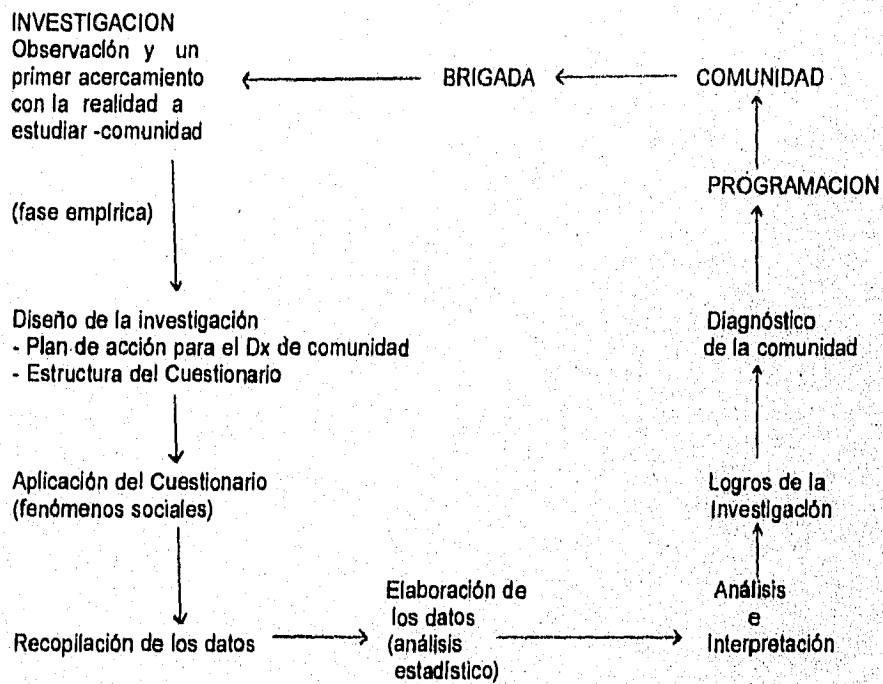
INVESTIGACION
Observación y un primer acercamiento con la realidad a estudiar -comunidad

BRIGADA

COMUNIDAD

PROGRAMACION

(fase empírica)

Diseño de la investigación
- Plan de acción para el Dx de comunidad
- Estructura del Cuestionario

Diagnóstico de la comunidad

Aplicación del Cuestionario (fenómenos sociales)

Logros de la Investigación

Recopilación de los datos

Elaboración de los datos (análisis estadístico)

Análisis e Interpretación